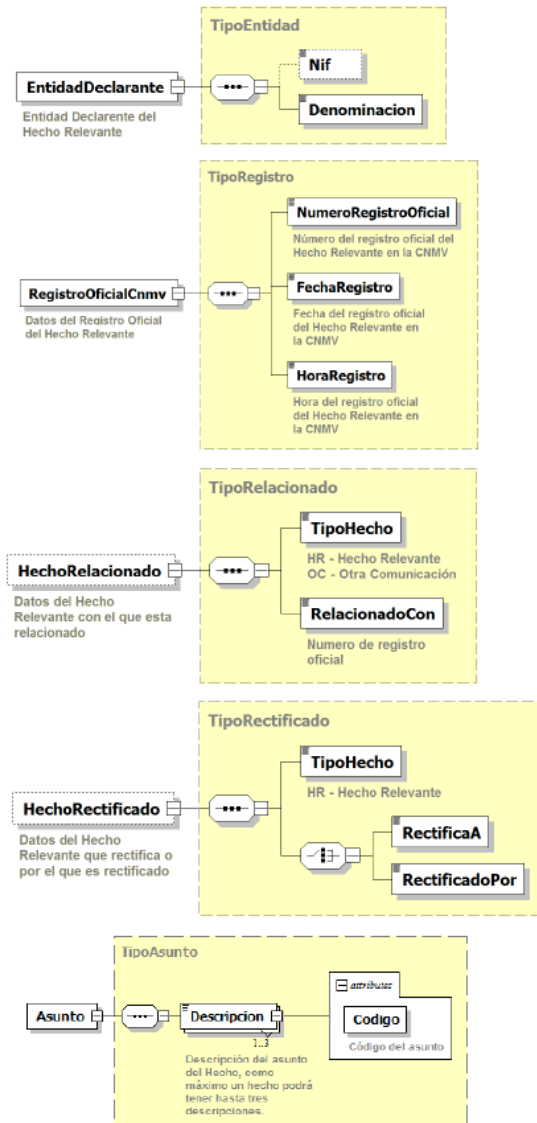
TipoEntidad

EntidadDeclarante

Entidad Declarente del Hecho Relevante

Nif

Denominacion

TipoRegistro

RegistroOficialCnmv

Datos del Registro Oficial del Hecho Relevante

NumeroRegistroOficial

Número del registro oficial del Hecho Relevante en la CNMV

FechaRegistro

Fecha del registro oficial del Hecho Relevante en la CNMV

HoraRegistro

Hora del registro oficial del Hecho Relevante en la CNMV

TipoRelacionado

HechoRelacionado

Datos del Hecho Relevante con el que esta relacionado

TipoHecho

HR - Hecho Relevante
OC - Otra Comunicación

RelacionadoCon

Numero de registro oficial

TipoRectificado

HechoRectificado

Datos del Hecho Relevante que rectifica o por el que es rectificado

TipoHecho

HR - Hecho Relevante

RectificaA

RectificadoPor

TipoAsunto

Asunto

Descripcion

1..3

Descripción del asunto del Hecho, como máximo un hecho podrá tener hasta tres descripciones.

attributes

Codigo

Código del asunto